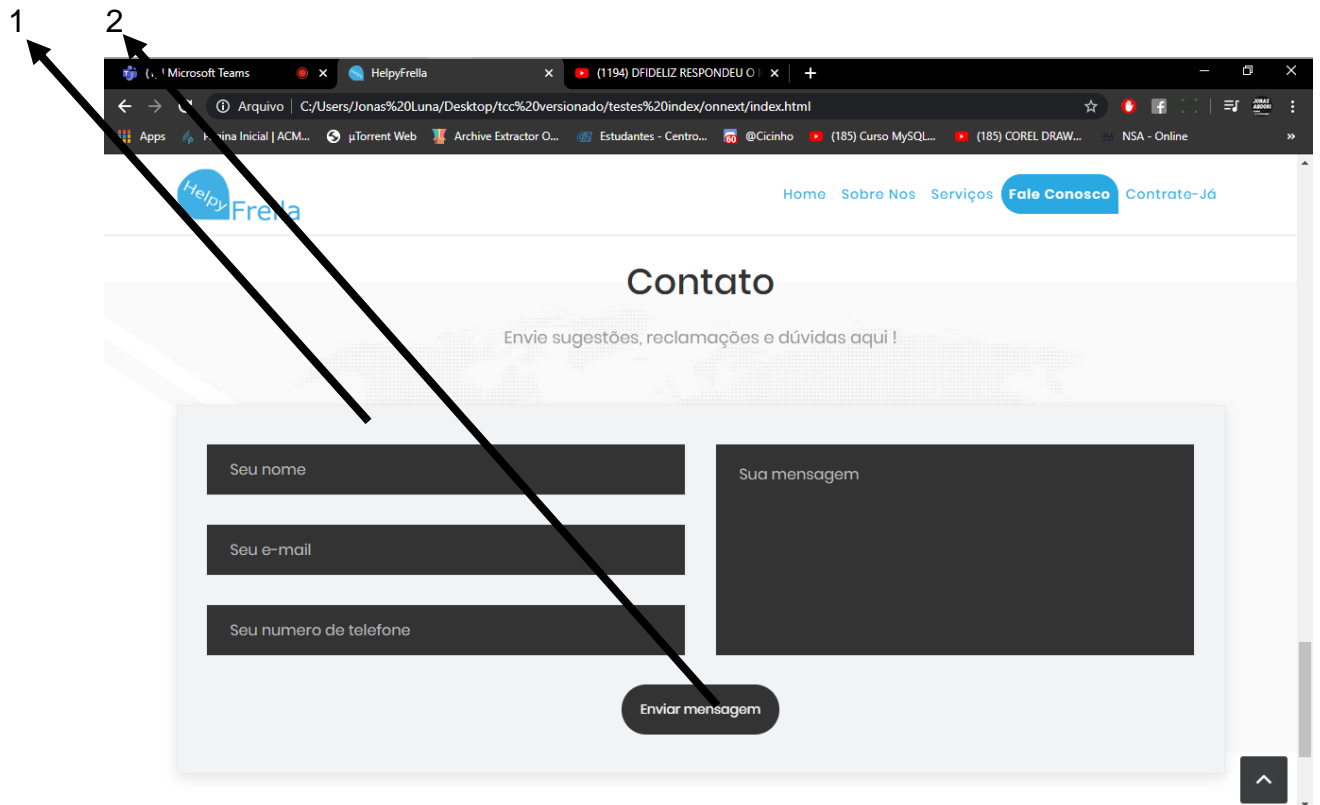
1 2

(...) Microsoft Teams
HelpyFrella
(1194) DFIDELIZ RESPONDEU O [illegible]

Arquivo | C:/Users/Jonas%20Luna/Desktop/tcc%20versionado/testes%20index/onnext/index.html

Apps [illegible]ina Inicial | ACM... µTorrent Web Archive Extractor O... Estudantes - Centro... @Cicinho (185) Curso MySQL... (185) COREL DRAW... NSA - Online

Helpy Frella

Home Sobre Nos Serviços Fale Conosco Contrate-Já

Contato

Envie sugestões, reclamações e dúvidas aqui !

Seu nome

Seu e-mail

Seu numero de telefone

Sua mensagem

Enviar mensagem